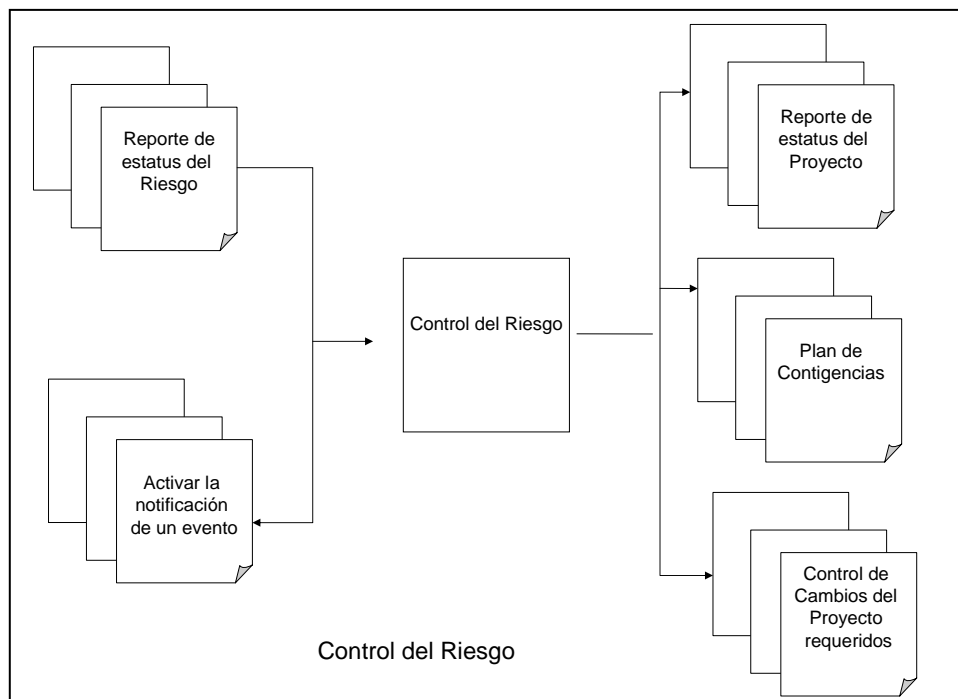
Reporte de estatus del Riesgo

Activar la notificación de un evento

Control del Riesgo

Reporte de estatus del Proyecto

Plan de Contigencias

Control de Cambios del Proyecto requeridos

Control del Riesgo